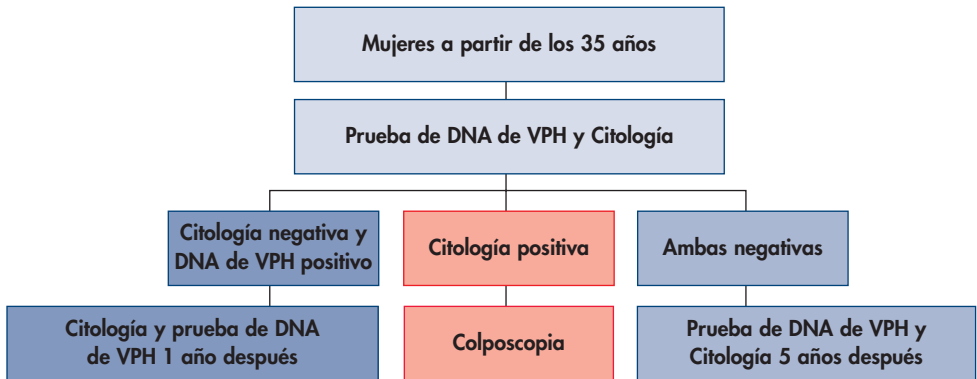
Mujeres a partir de los 35 años

Prueba de DNA de VPH y Citología

Citología negativa y DNA de VPH positivo

Citología positiva

Ambas negativas

Citología y prueba de DNA de VPH 1 año después

Colposcopia

Prueba de DNA de VPH y Citología 5 años después